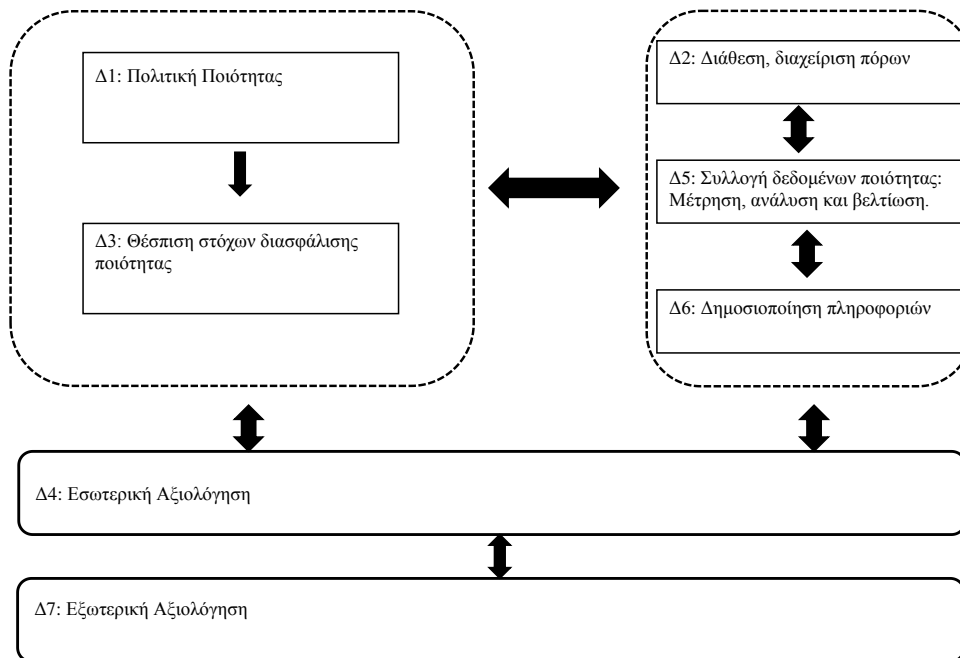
Δ1: Πολιτική Ποιότητας

Δ3: Θέσπιση στόχων διασφάλισης ποιότητας

Δ2: Διάθεση, διαχείριση πόρων

Δ5: Συλλογή δεδομένων ποιότητας: Μέτρηση, ανάλυση και βελτίωση.

Δ6: Δημοσιοποίηση πληροφοριών

Δ4: Εσωτερική Αξιολόγηση

Δ7: Εξωτερική Αξιολόγηση